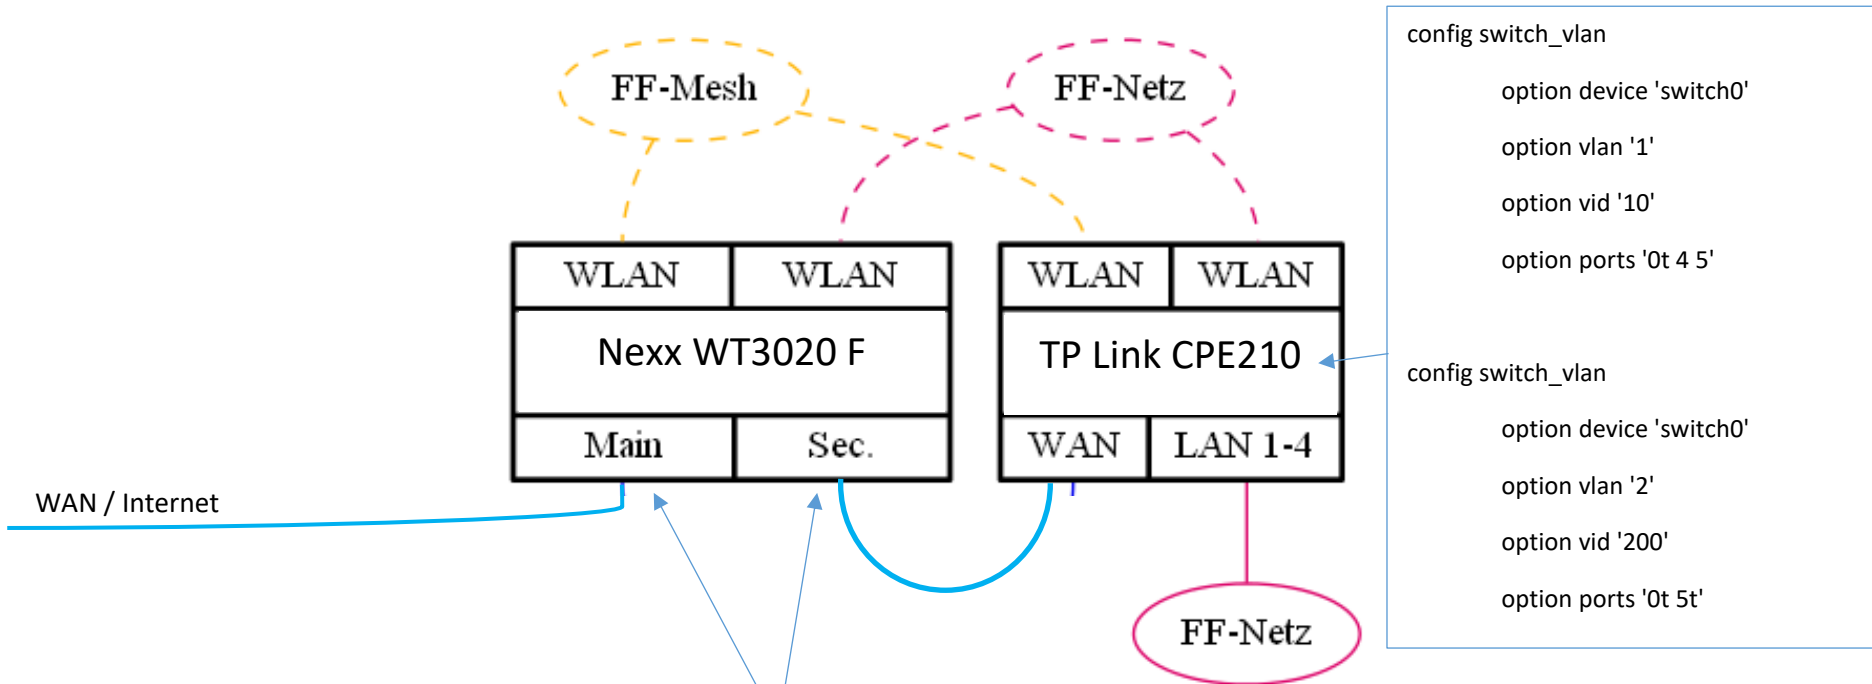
FF-Mesh

FF-Netz

| WLAN | WLAN |
|---|---|
| Nexx WT3020 F | |
| Main | Sec. |

| WLAN | WLAN |
|---|---|
| TP Link CPE210 | |
| WAN | LAN 1-4 |

WAN / Internet

FF-Netz

config switch_vlan

option device 'switch0'

option vlan '1'

option vid '10'

option ports '0t 4 5'

config switch_vlan

option device 'switch0'

option vlan '2'

option vid '200'

option ports '0t 5t'